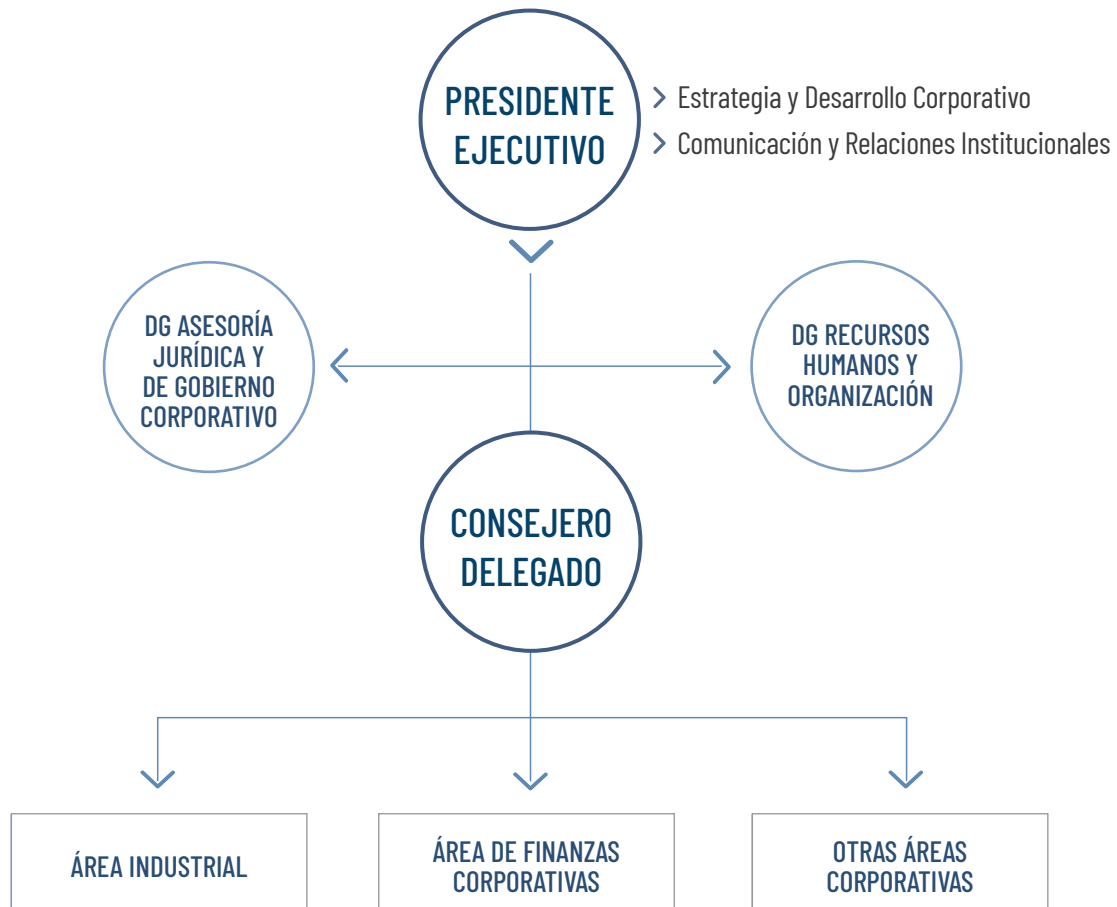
PRESIDENTE EJECUTIVO

> Estrategia y Desarrollo Corporativo
> Comunicación y Relaciones Institucionales

DG ASESORÍA JURÍDICA Y DE GOBIERNO CORPORATIVO

DG RECURSOS HUMANOS Y ORGANIZACIÓN

CONSEJERO DELEGADO

ÁREA INDUSTRIAL

ÁREA DE FINANZAS CORPORATIVAS

OTRAS ÁREAS CORPORATIVAS